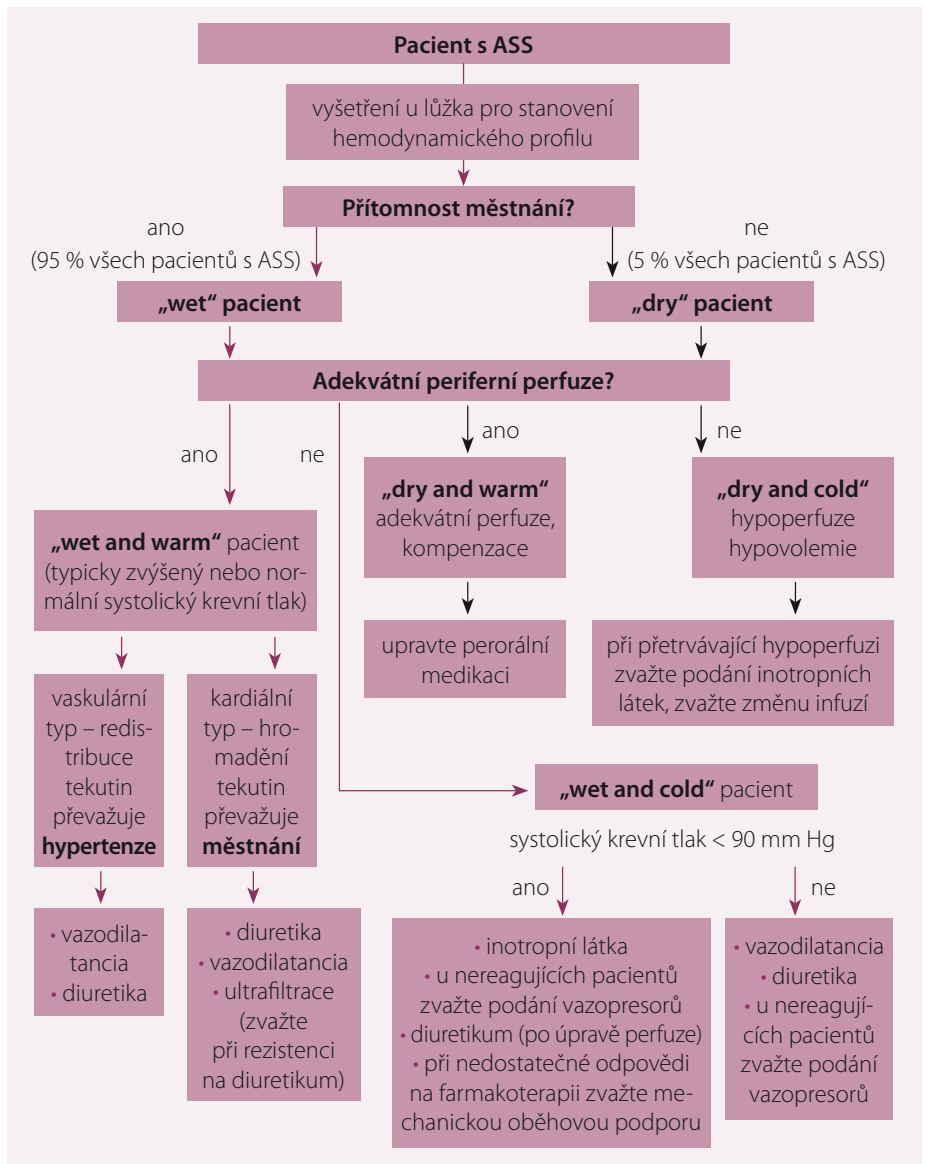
Pacient s ASS

vyšetření u lůžka pro stanovení hemodynamického profilu

Přítomnost městnání?

ano (95 % všech pacientů s ASS)

ne (5 % všech pacientů s ASS)

„wet" pacient

„dry" pacient

Adekvátní periferní perfuze?

ano

ne

ano

ne

„wet and warm" pacient (typicky zvýšený nebo normální systolický krevní tlak)

„dry and warm" adekvátní perfuze, kompenzace

„dry and cold" hypoperfuze hypovolemie

upravte perorální medikaci

při přetrvávající hypoperfuzi zvažte podání inotropních látek, zvažte změnu infuzí

vaskulární typ – redistribuce tekutin převažuje **hypertenze**

kardiální typ – hromadění tekutin převažuje **městnání**

„wet and cold" pacient

systolický krevní tlak < 90 mm Hg

ano

ne

• vazodilatancia
• diuretika

• diuretika
• vazodilatancia
• ultrafiltrace (zvažte při rezistenci na diuretikum)

• inotropní látka
• u nereagujících pacientů zvažte podání vazopresorů
• diuretikum (po úpravě perfuze)
• při nedostatečné odpovědi na farmakoterapii zvažte mechanickou oběhovou podporu

• vazodilatancia
• diuretika
• u nereagujících pacientů zvažte podání vazopresorů